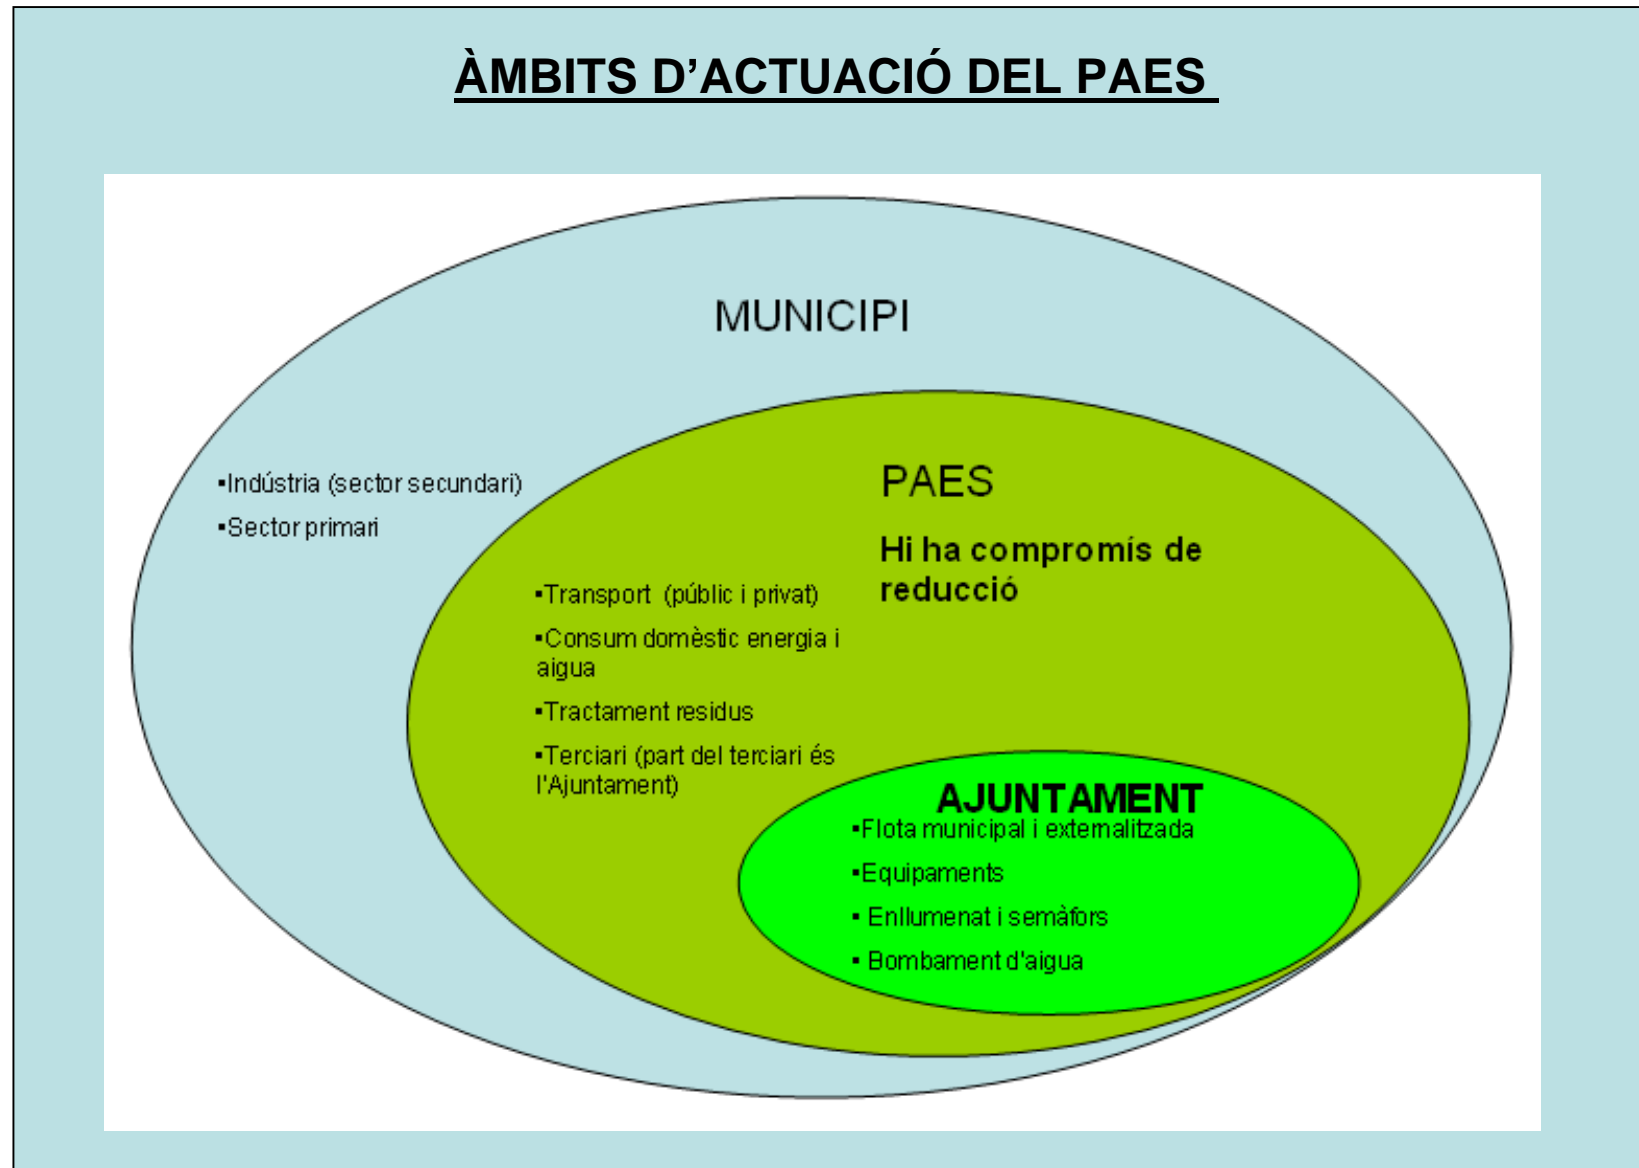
ÀMBITS D'ACTUACIÓ DEL PAES

MUNICIPI

▪Indústria (sector secundari)
▪Sector primari

PAES

Hi ha compromís de reducció

▪Transport (públic i privat)
▪Consum domèstic energia i aigua
▪Tractament residus
▪Terciari (part del terciari és l'Ajuntament)

AJUNTAMENT

▪Flota municipal i externalitzada
▪Equipaments
▪ Enllumenat i semàfors
▪ Bombament d'aigua